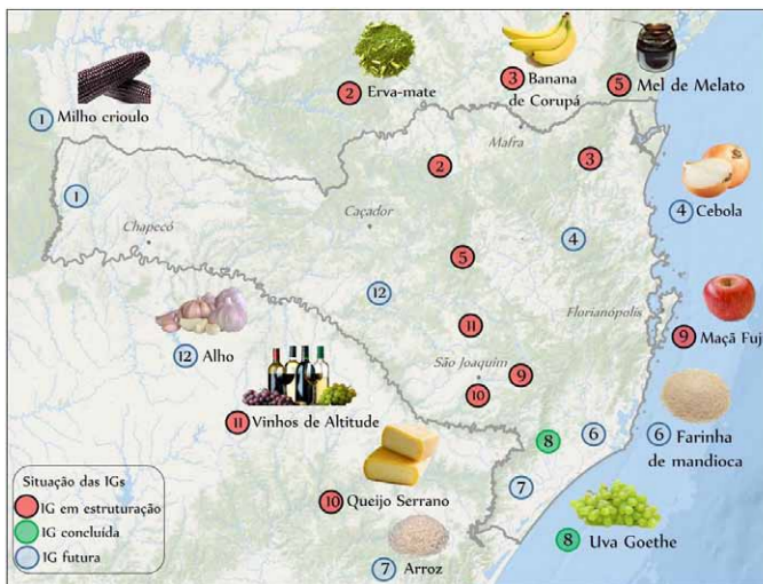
1 Milho crioulo

2 Erva-mate

3 Banana de Corupá

5 Mel de Melato

4 Cebola

9 Maçã Fuji

6 Farinha de mandioca

8 Uva Goethe

7 Arroz

10 Queijo Serrano

11 Vinhos de Altitude

12 Alho

1

2

3

4

5

6

7

8

9

10

11

12

Mafra

Chapecó

Caçador

Florianópolis

São Joaquim

Situação das IGs
IG em estruturação
IG concluída
IG futura